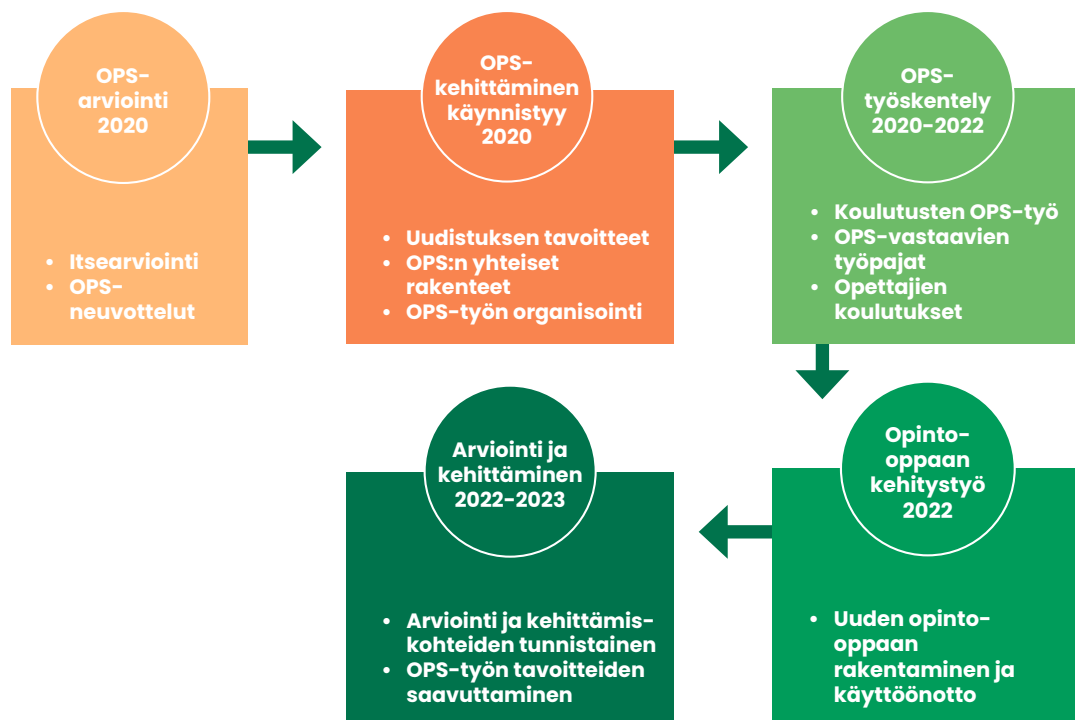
OPS-arviointi 2020

- Itsearviointi
- OPS-neuvottelut

OPS-kehittäminen käynnistyy 2020

- Uudistuksen tavoitteet
- OPS:n yhteiset rakenteet
- OPS-työn organisointi

OPS-työskentely 2020-2022

- Koulutusten OPS-työ
- OPS-vastaavien työpajat
- Opettajien koulutukset

Opinto-oppaan kehitystyö 2022

- Uuden opinto-oppaan rakentaminen ja käyttöönotto

Arviointi ja kehittäminen 2022-2023

- Arviointi ja kehittämis-kohteiden tunnistainen
- OPS-työn tavoitteiden saavuttaminen